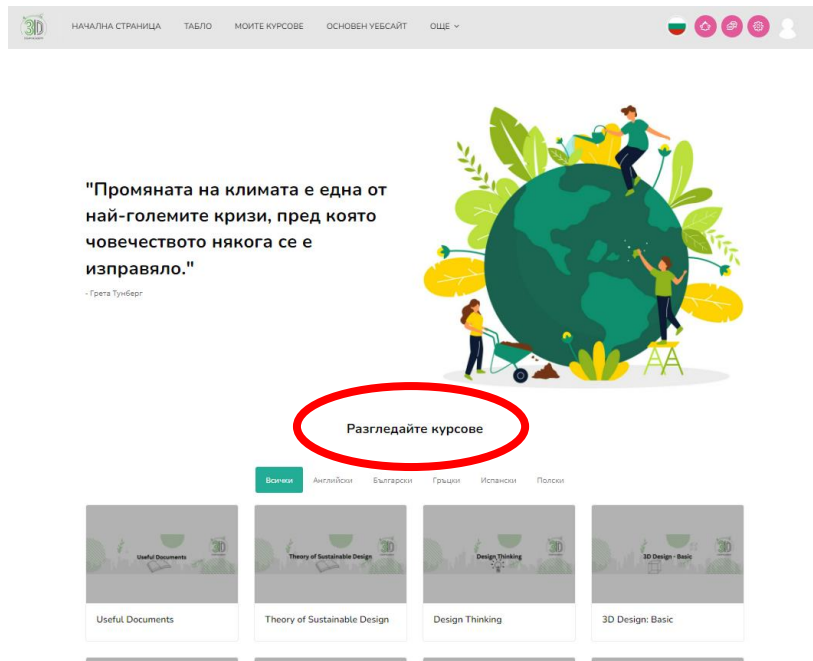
3D

НАЧАЛНА СТРАНИЦА ТАБЛО МОИТЕ КУРСОВЕ ОСНОВЕН УЕБСАЙТ ОЩЕ

"Промяната на климата е една от най-големите кризи, пред която човечеството някога се е изправяло."

- Грета Тунберг

Разгледайте курсове

Всички Английски Български Гръцки Испански Полски

Useful Documents

Useful Documents

Theory of Sustainable Design

Theory of Sustainable Design

Design Thinking

Design Thinking

3D Design - Basic

3D Design: Basic